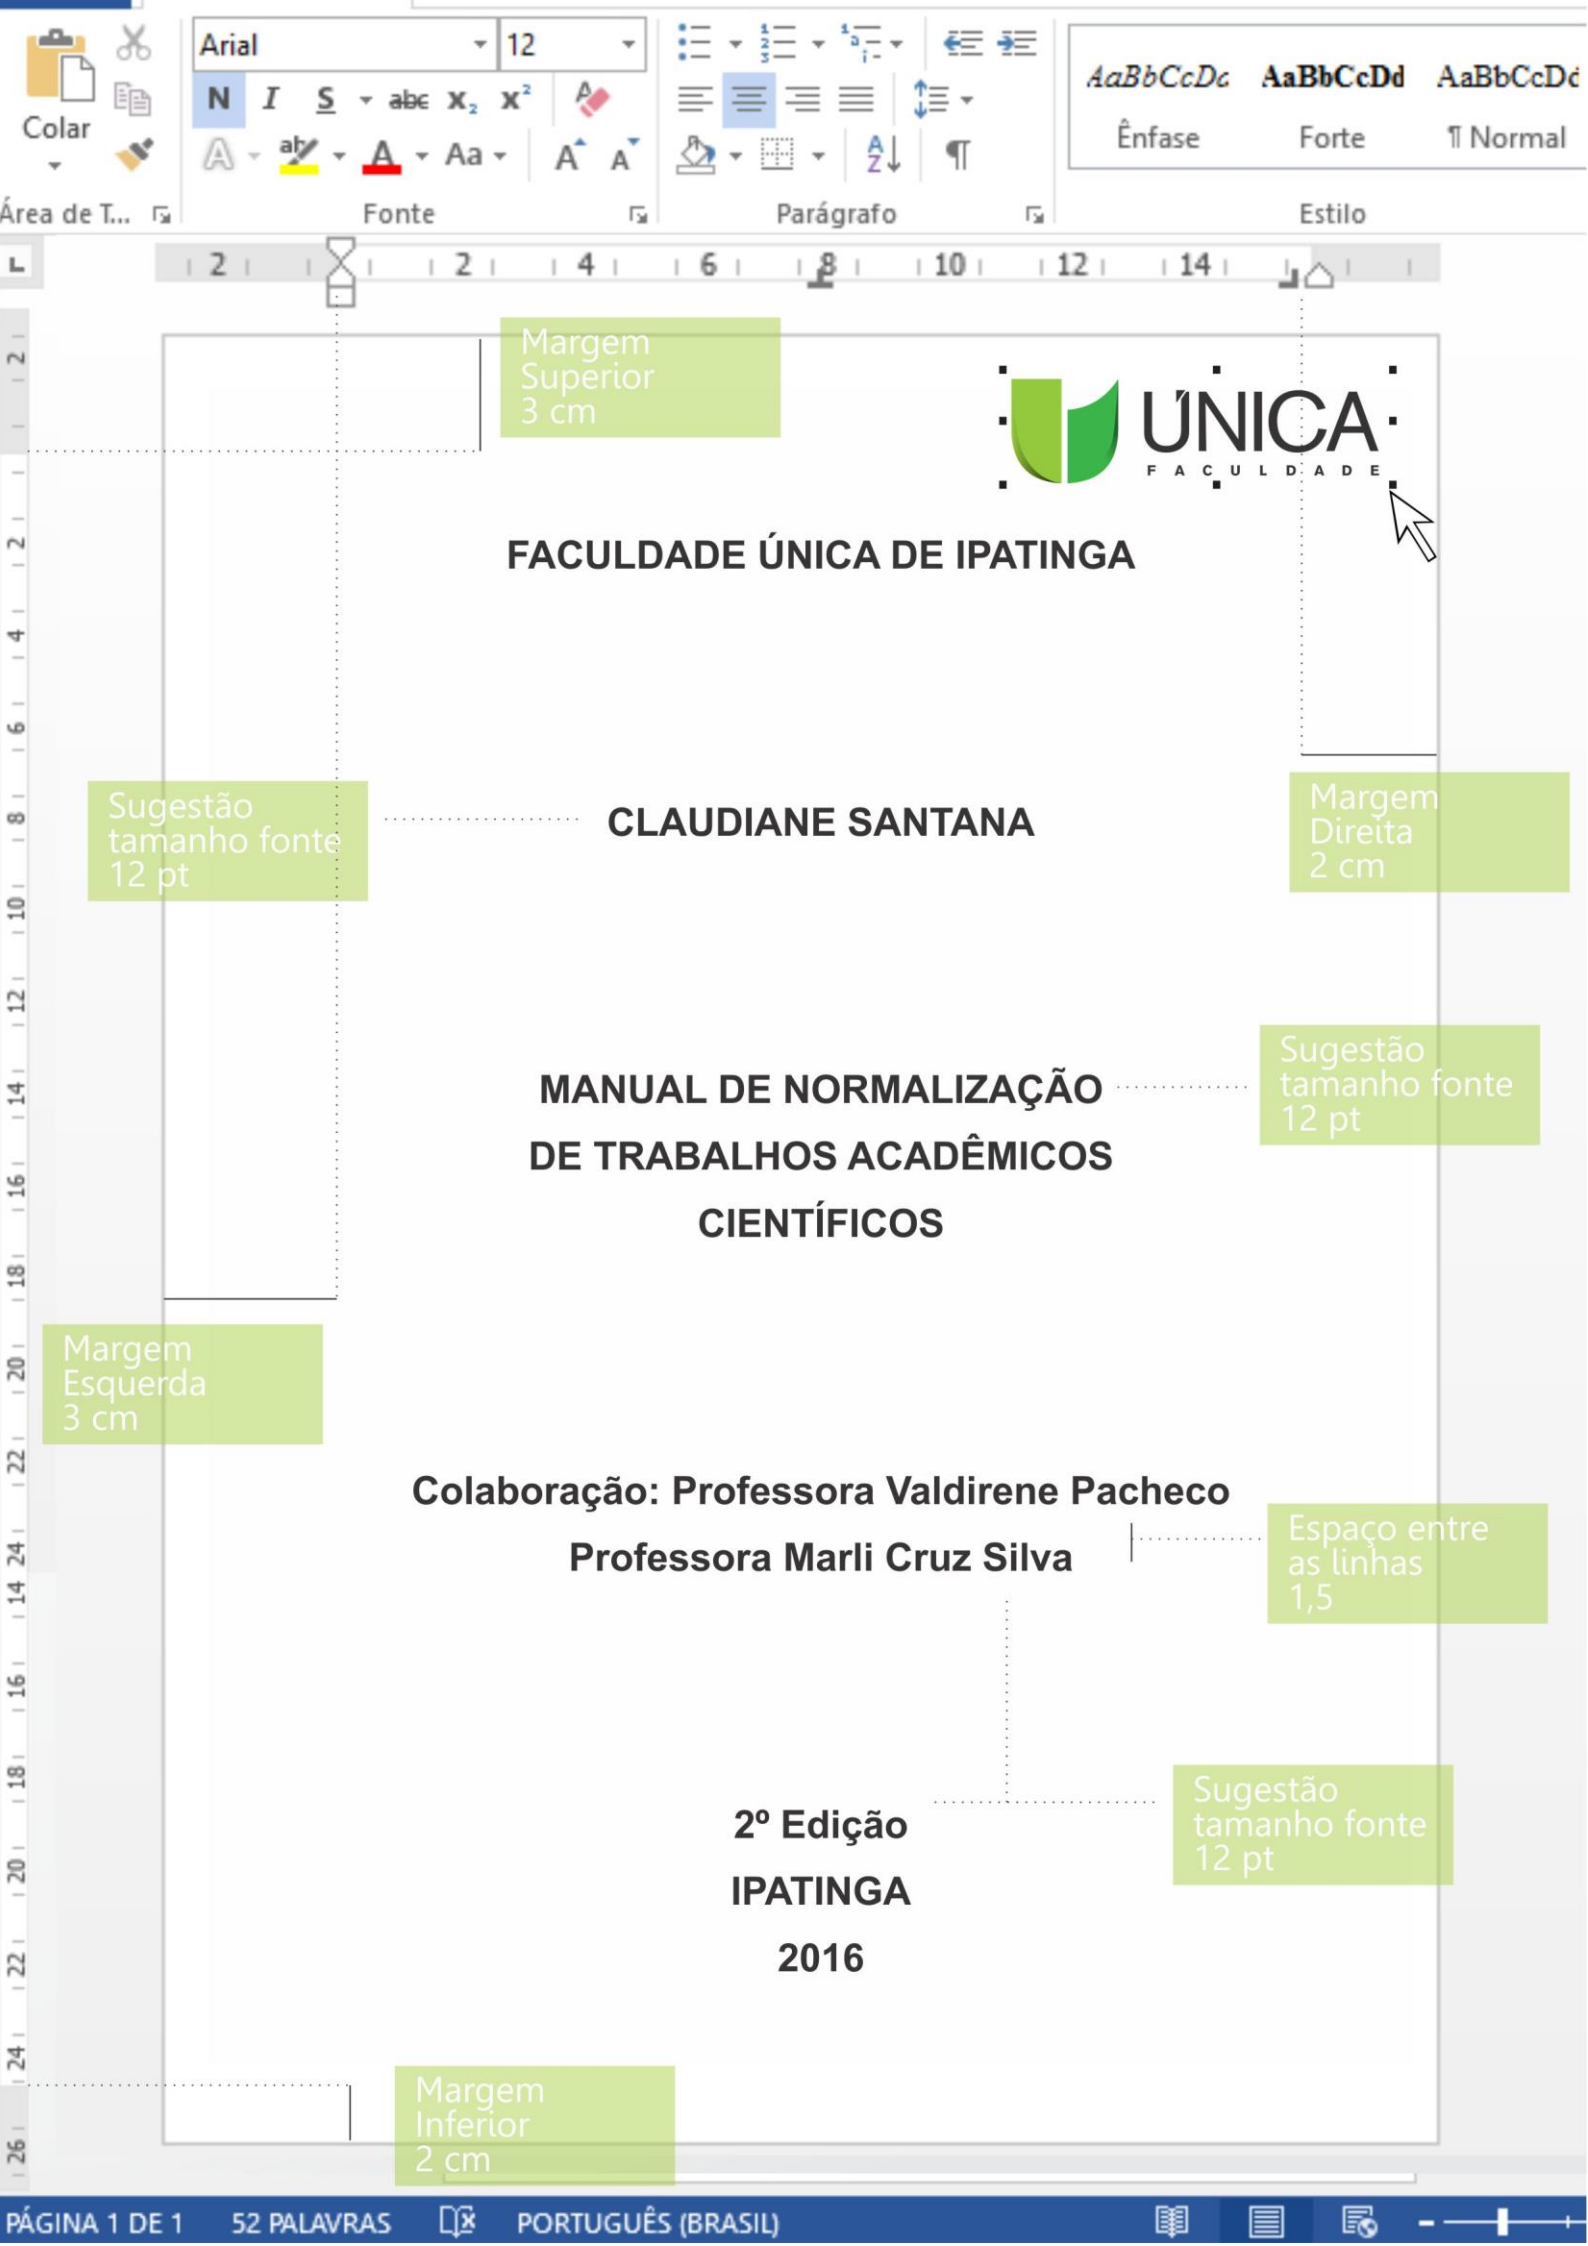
Colar

Área de T...

Arial 12

N I S abc $x_2$ $x^2$

Aa A A

Fonte

Parágrafo

AaBbCcDc AaBbCcDd AaBbCcDc

Ênfase Forte ¶ Normal

Estilo

2 2 4 6 8 10 12 14

Margem Superior 3 cm

ÚNICA
FACULDADE

FACULDADE ÚNICA DE IPATINGA

Sugestão tamanho fonte 12 pt

CLAUDIANE SANTANA

Margem Direita 2 cm

MANUAL DE NORMALIZAÇÃO DE TRABALHOS ACADÊMICOS CIENTÍFICOS

Sugestão tamanho fonte 12 pt

Margem Esquerda 3 cm

Colaboração: Professora Valdirene Pacheco
Professora Marli Cruz Silva

Espaço entre as linhas 1,5

2º Edição
IPATINGA
2016

Sugestão tamanho fonte 12 pt

Margem Inferior 2 cm

PÁGINA 1 DE 1 52 PALAVRAS PORTUGUÊS (BRASIL)